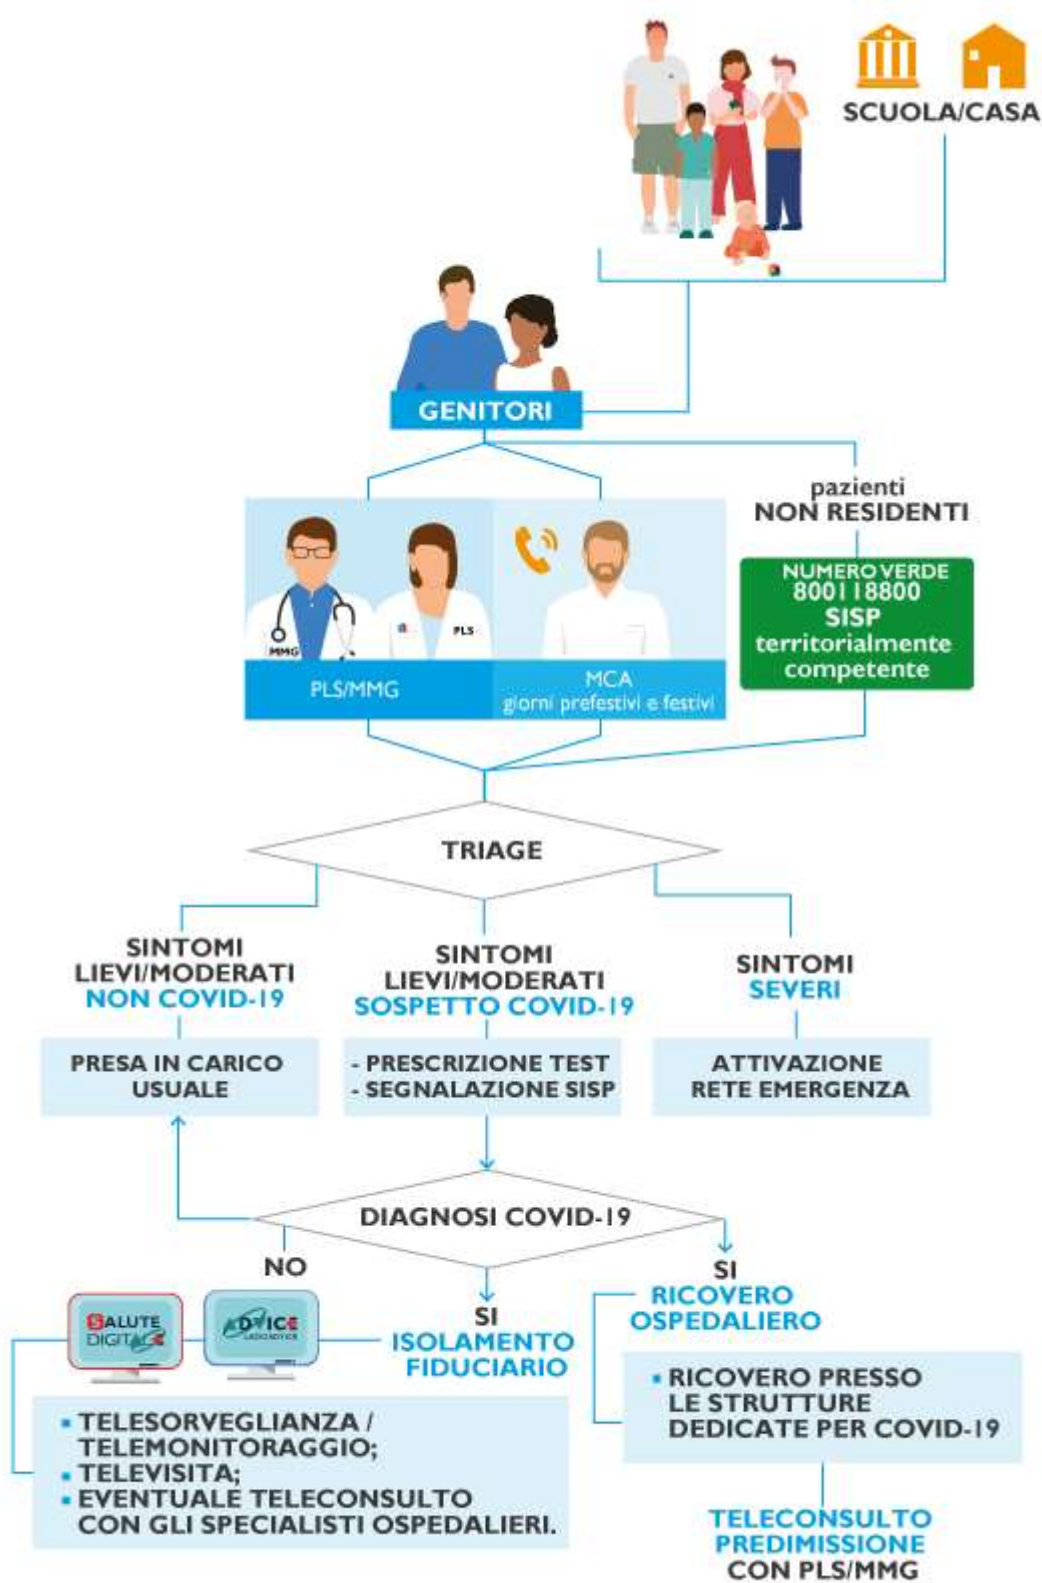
SCUOLA/CASA

GENITORI

pazienti
NON RESIDENTI

MMG PLS

PLS/MMG

MCA
giorni prefestivi e festivi

NUMERO VERDE
800118800
SISP
territorialmente
competente

TRIAGE

SINTOMI
LIEVI/MODERATI
NON COVID-19

SINTOMI
LIEVI/MODERATI
SOSPETTO COVID-19

SINTOMI
SEVERI

PRESA IN CARICO
USUALE

- PRESCRIZIONE TEST
- SEGNALAZIONE SISP

ATTIVAZIONE
RETE EMERGENZA

DIAGNOSI COVID-19

NO

SI

SI

SALUTE DIGITALE

ADVICE

ISOLAMENTO
FIDUCIARIO

RICOVERO
OSPEDALIERO

• RICOVERO PRESSO LE STRUTTURE DEDICATE PER COVID-19

• TELESORVEGLIANZA / TELEMONITORAGGIO;
• TELEVISITA;
• EVENTUALE TELECONSULTO CON GLI SPECIALISTI OSPEDALIERI.

TELECONSULTO
PREDIMISSIONE
CON PLS/MMG